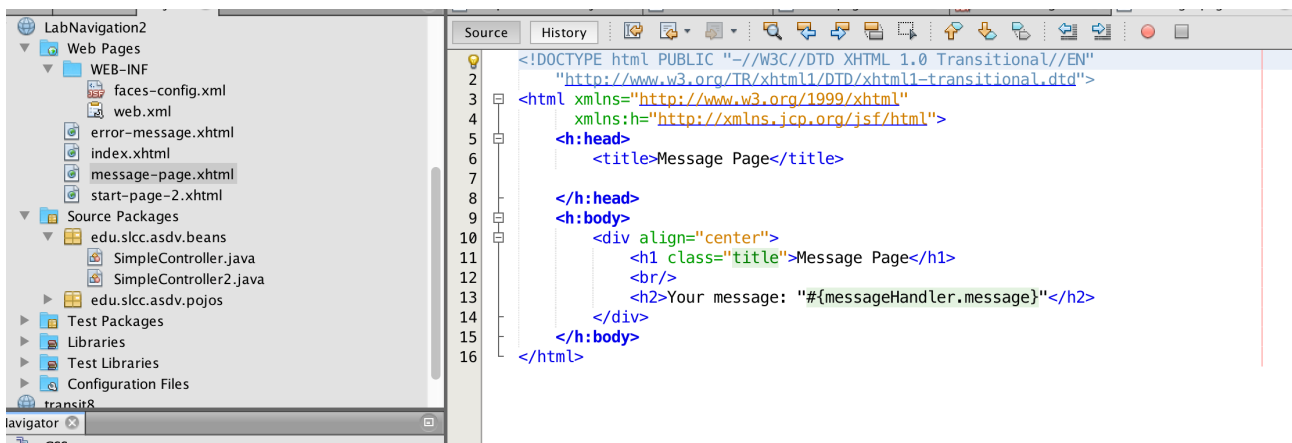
LabNavigation2
Web Pages
WEB-INF
faces-config.xml
web.xml
error-message.xhtml
index.xhtml
message-page.xhtml
start-page-2.xhtml
Source Packages
edu.slcc.asdv.beans
SimpleController.java
SimpleController2.java
edu.slcc.asdv.pojos
Test Packages
Libraries
Test Libraries
Configuration Files
transit8
Navigator

Source History

1 <!DOCTYPE html PUBLIC "-//W3C//DTD XHTML 1.0 Transitional//EN"
2 "http://www.w3.org/TR/xhtml1/DTD/xhtml1-transitional.dtd">
3 <html xmlns="http://www.w3.org/1999/xhtml"
4 xmlns:h="http://xmlns.jcp.org/jsf/html">
5 <h:head>
6 <title>Message Page</title>
7
8 </h:head>
9 <h:body>
10 <div align="center">
11 <h1 class="title">Message Page</h1>
12 <br/>
13 <h2>Your message: "#{messageHandler.message}"</h2>
14 </div>
15 </h:body>
16 </html>